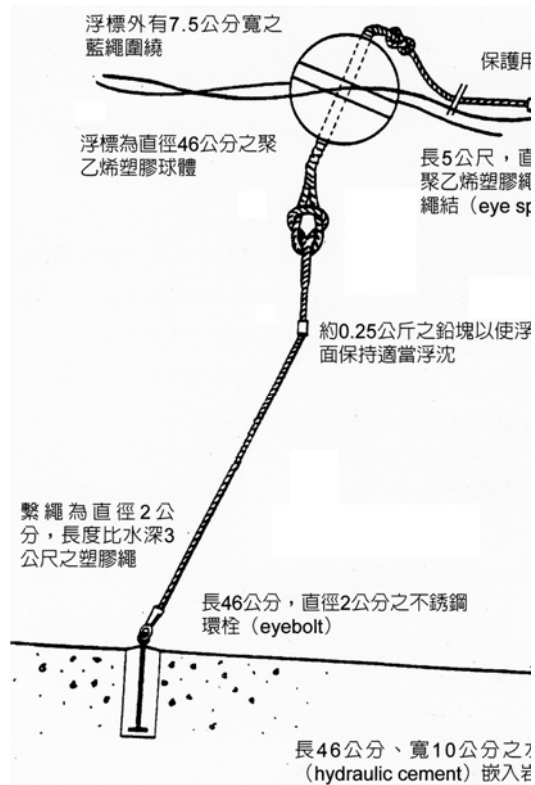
浮標外有7.5公分寬之藍繩圍繞

保護用

浮標為直徑46公分之聚乙烯塑膠球體

長5公尺，直
聚乙烯塑膠繩
繩結（eye sp

約0.25公斤之鉛塊以使浮
面保持適當浮沉

繫繩為直徑2公分，長度比水深3公尺之塑膠繩

長46公分，直徑2公分之不銹鋼環栓（eyebolt）

長46公分、寬10公分之
（hydraulic cement）嵌入岩